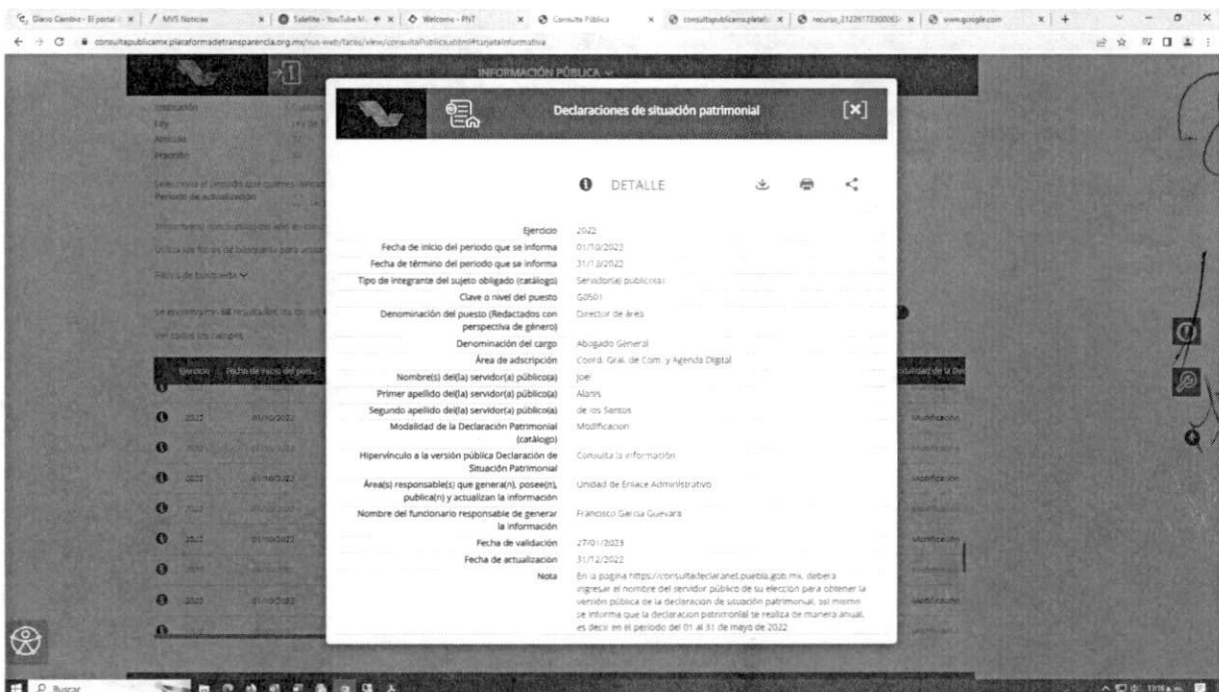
Diario Cambio - El portal | MVS Noticias | Satelite - YouTube M | Welcome - PNT | Consulta Pública | consultapublicamx.plataf | recurso_21 | www.google.com

consultapublicamx.plataformadetransparencia.org.mx/vut-web/faces/view/consultaPublica.xhtml#tarjetaInformativa

INFORMACIÓN PÚBLICA

Declaraciones de situación patrimonial

DETALLE

Ejercicio 2022
Fecha de inicio del periodo que se informa 01/10/2022
Fecha de término del periodo que se informa 31/12/2022
Tipo de integrante del sujeto obligado (catálogo) Servidor(a) público(a)
Clave o nivel del puesto G0501
Denominación del puesto (Redactados con perspectiva de género) Director de área
Denominación del cargo Abogado General
Área de adscripción Coord. Gral. de Com. y Agenda Digital
Nombre(s) del(la) servidor(a) público(a) Joel
Primer apellido del(la) servidor(a) público(a) Alanis
Segundo apellido del(la) servidor(a) público(a) de los Santos
Modalidad de la Declaración Patrimonial (catálogo) Modificacion
Hipervínculo a la versión pública Declaración de Situación Patrimonial Consulta la información
Área(s) responsable(s) que genera(n), posee(n), publica(n) y actualizan la información Unidad de Enlace Administrativo
Nombre del funcionario responsable de generar la información Francisco Garcia Guevara
Fecha de validación 27/01/2023
Fecha de actualización 31/12/2022
Nota En la pagina https://consultadeclaranet.puebla.gob.mx, debera ingresar el nombre del servidor público de su eleccion para obtener la versión pública de la declaracion de situación patrimonial, asi mismo se informa que la declaracion patrimonial se realiza de manera anual, es decir en el periodo del 01 al 31 de mayo de 2022

Buscar